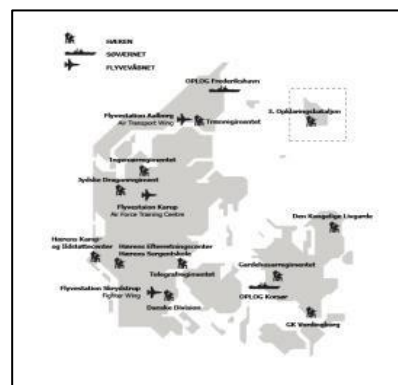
HÆREN
SØVÆRNET
FLYVEVÅBNET

OPLOG Frederikshavn

Flyvestation Aalborg
Air Transport Wing

Trænregimentet

3. Opklaringsbataljon

Ingeniørregimentet

Jydske Dragonregiment

Flyvestation Karup
Air Force Training Centre

Hærens Kampskole og Skydeskolecenter

Hærens Efterretningscenter
Hærens Sergentskole

Telegrafregimentet

Flyvestation Skrydstrup
Fighter Wing

Danske Division

Den Kongelige Livgarde

Gardehusarregimentet

OPLOG Korsør

GK Vordingborg